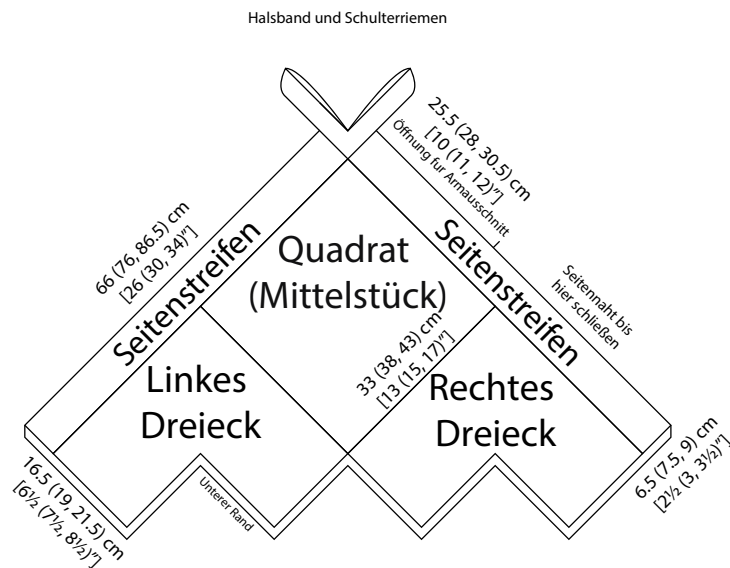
Halsband und Schulterriemen

25.5 (28, 30.5) cm
[10 (11, 12)"]

Öffnung für Armausschnitt

66 (76, 86.5) cm
[26 (30, 34)"]

Seitenstreifen

Quadrat
(Mittelstück)

Seitenstreifen

Seitennaht bis
hier schließen

Linkes
Dreieck

33 (38, 43) cm
[13 (15, 17)"]

Rechtes
Dreieck

16.5 (19, 21.5) cm
[6½ (7½, 8½)"]

Unterer Rand

6.5 (7.5, 9) cm
[2½ (3, 3½)"]